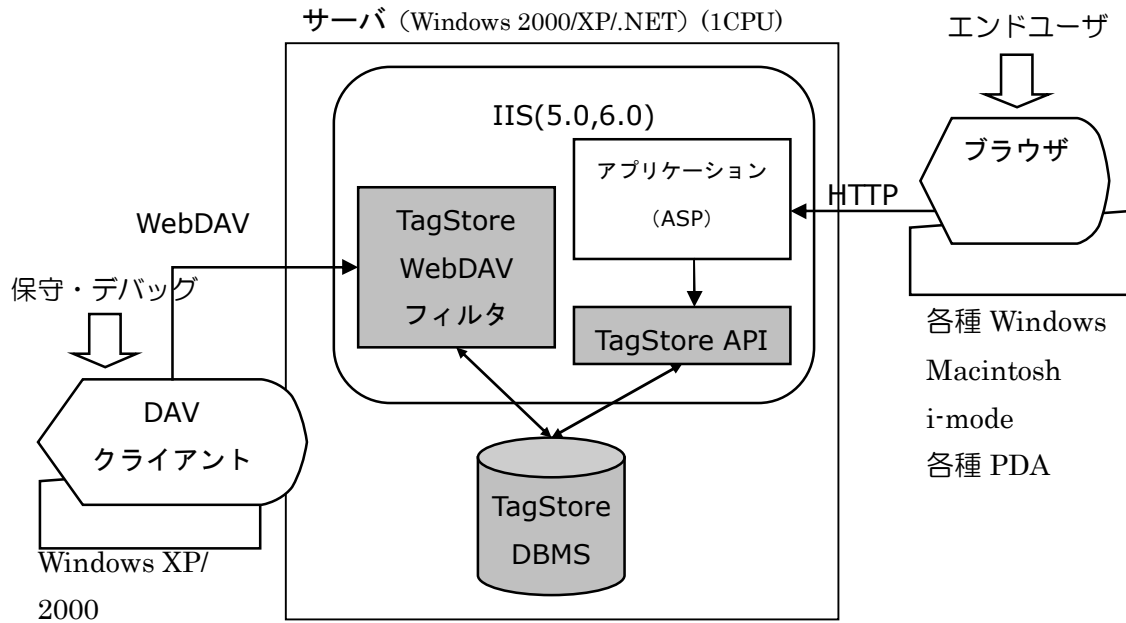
サーバ（Windows 2000/XP/.NET）（1CPU）

エンドユーザ

IIS(5.0,6.0)

ブラウザ

アプリケーション

（ASP）

HTTP

WebDAV

TagStore

WebDAV

フィルタ

保守・デバッグ

TagStore API

各種 Windows

Macintosh

i-mode

各種 PDA

DAV

クライアント

TagStore

DBMS

Windows XP/

2000